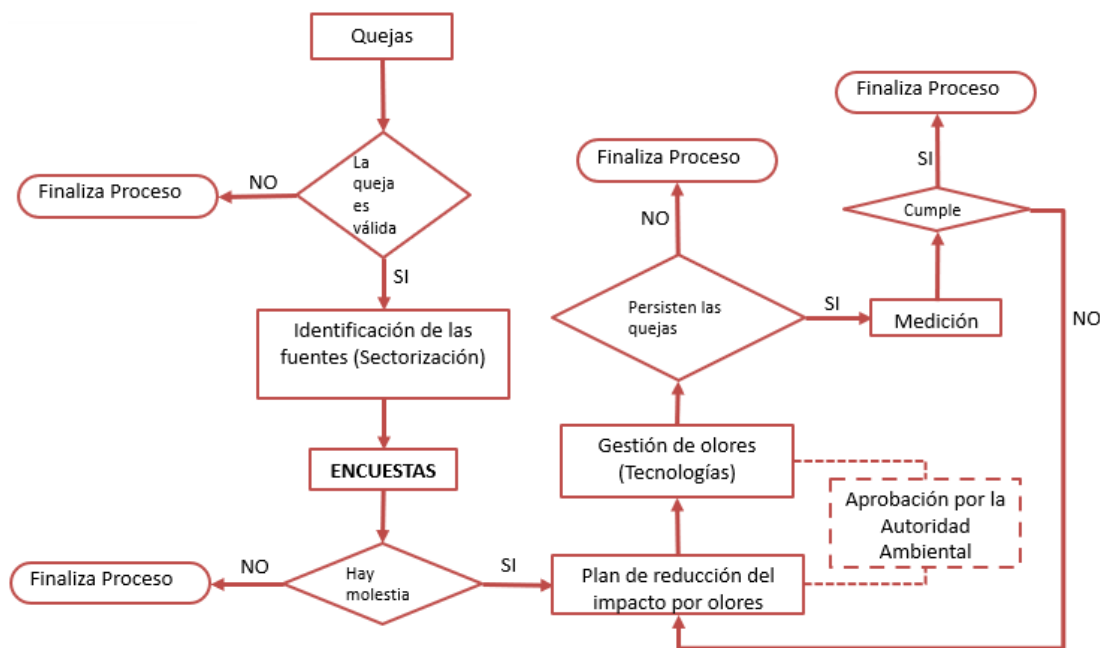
Quejas

La queja es válida

NO

Finaliza Proceso

SI

Identificación de las fuentes (Sectorización)

ENCUESTAS

Hay molestia

NO

Finaliza Proceso

SI

Plan de reducción del impacto por olores

Gestión de olores (Tecnologías)

Aprobación por la Autoridad Ambiental

Persisten las quejas

NO

Finaliza Proceso

SI

Medición

Cumple

SI

Finaliza Proceso

NO